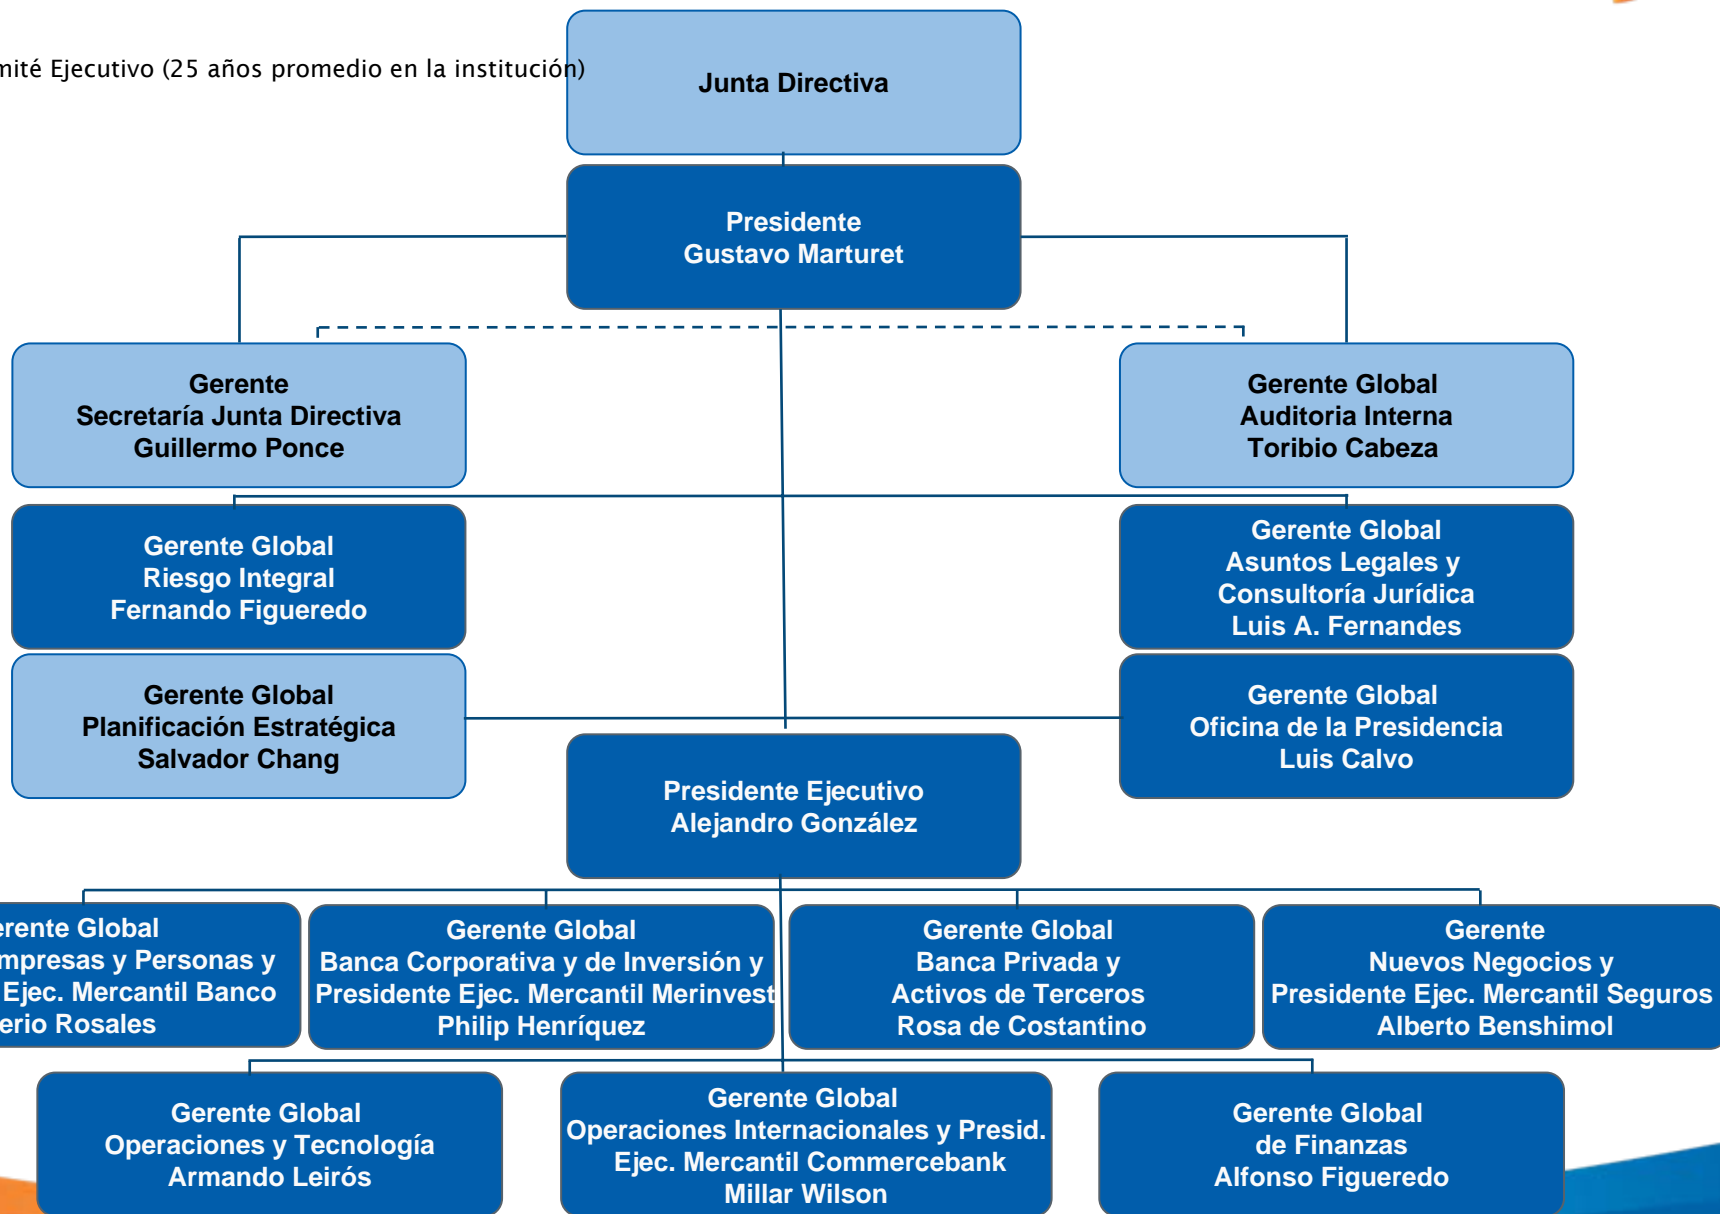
mité Ejecutivo (25 años promedio en la institución)

Junta Directiva

Presidente
Gustavo Marturet

Gerente
Secretaría Junta Directiva
Guillermo Ponce

Gerente Global
Auditoria Interna
Toribio Cabeza

Gerente Global
Riesgo Integral
Fernando Figueredo

Gerente Global
Asuntos Legales y
Consultoría Jurídica
Luis A. Fernandes

Gerente Global
Planificación Estratégica
Salvador Chang

Gerente Global
Oficina de la Presidencia
Luis Calvo

Presidente Ejecutivo
Alejandro González

erente Global
mpresas y Personas y
Ejec. Mercantil Banco
erio Rosales

Gerente Global
Banca Corporativa y de Inversión y
Presidente Ejec. Mercantil Merinvest
Philip Henríquez

Gerente Global
Banca Privada y
Activos de Terceros
Rosa de Costantino

Gerente
Nuevos Negocios y
Presidente Ejec. Mercantil Seguros
Alberto Benshimol

Gerente Global
Operaciones y Tecnología
Armando Leirós

Gerente Global
Operaciones Internacionales y Presid.
Ejec. Mercantil Commercebank
Millar Wilson

Gerente Global
de Finanzas
Alfonso Figueredo